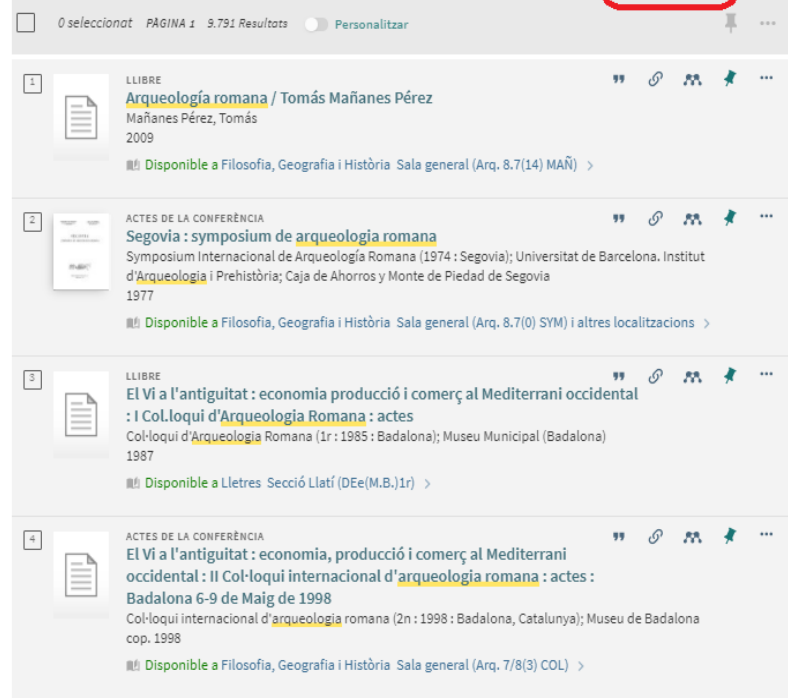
0 seleccionat PÀGINA 1 9.791 Resultats Personalitzar

1
LLIBRE
Arqueología romana / Tomás Mañanes Pérez
Mañanes Pérez, Tomás
2009
Disponible a Filosofia, Geografia i Història Sala general (Arq. 8.7(14) MAÑ) >

2
ACTES DE LA CONFERÈNCIA
Segovia : symposium de arqueologia romana
Symposium Internacional de Arqueología Romana (1974 : Segovia); Universitat de Barcelona. Institut d'Arqueologia i Prehistòria; Caja de Ahorros y Monte de Piedad de Segovia
1977
Disponible a Filosofia, Geografia i Història Sala general (Arq. 8.7(0) SYM) i altres localitzacions >

3
LLIBRE
El Vi a l'antiguitat : economia producció i comerç al Mediterrani occidental : I Col·loqui d'Arqueologia Romana : actes
Col·loqui d'Arqueologia Romana (1r : 1985 : Badalona); Museu Municipal (Badalona)
1987
Disponible a Lletres Secció Llatí (DEe(M.B.)1r) >

4
ACTES DE LA CONFERÈNCIA
El Vi a l'antiguitat : economia, producció i comerç al Mediterrani occidental : II Col·loqui internacional d'arqueologia romana : actes : Badalona 6-9 de Maig de 1998
Col·loqui internacional d'arqueologia romana (2n : 1998 : Badalona, Catalunya); Museu de Badalona
cop. 1998
Disponible a Filosofia, Geografia i Història Sala general (Arq. 7/8(3) COL) >